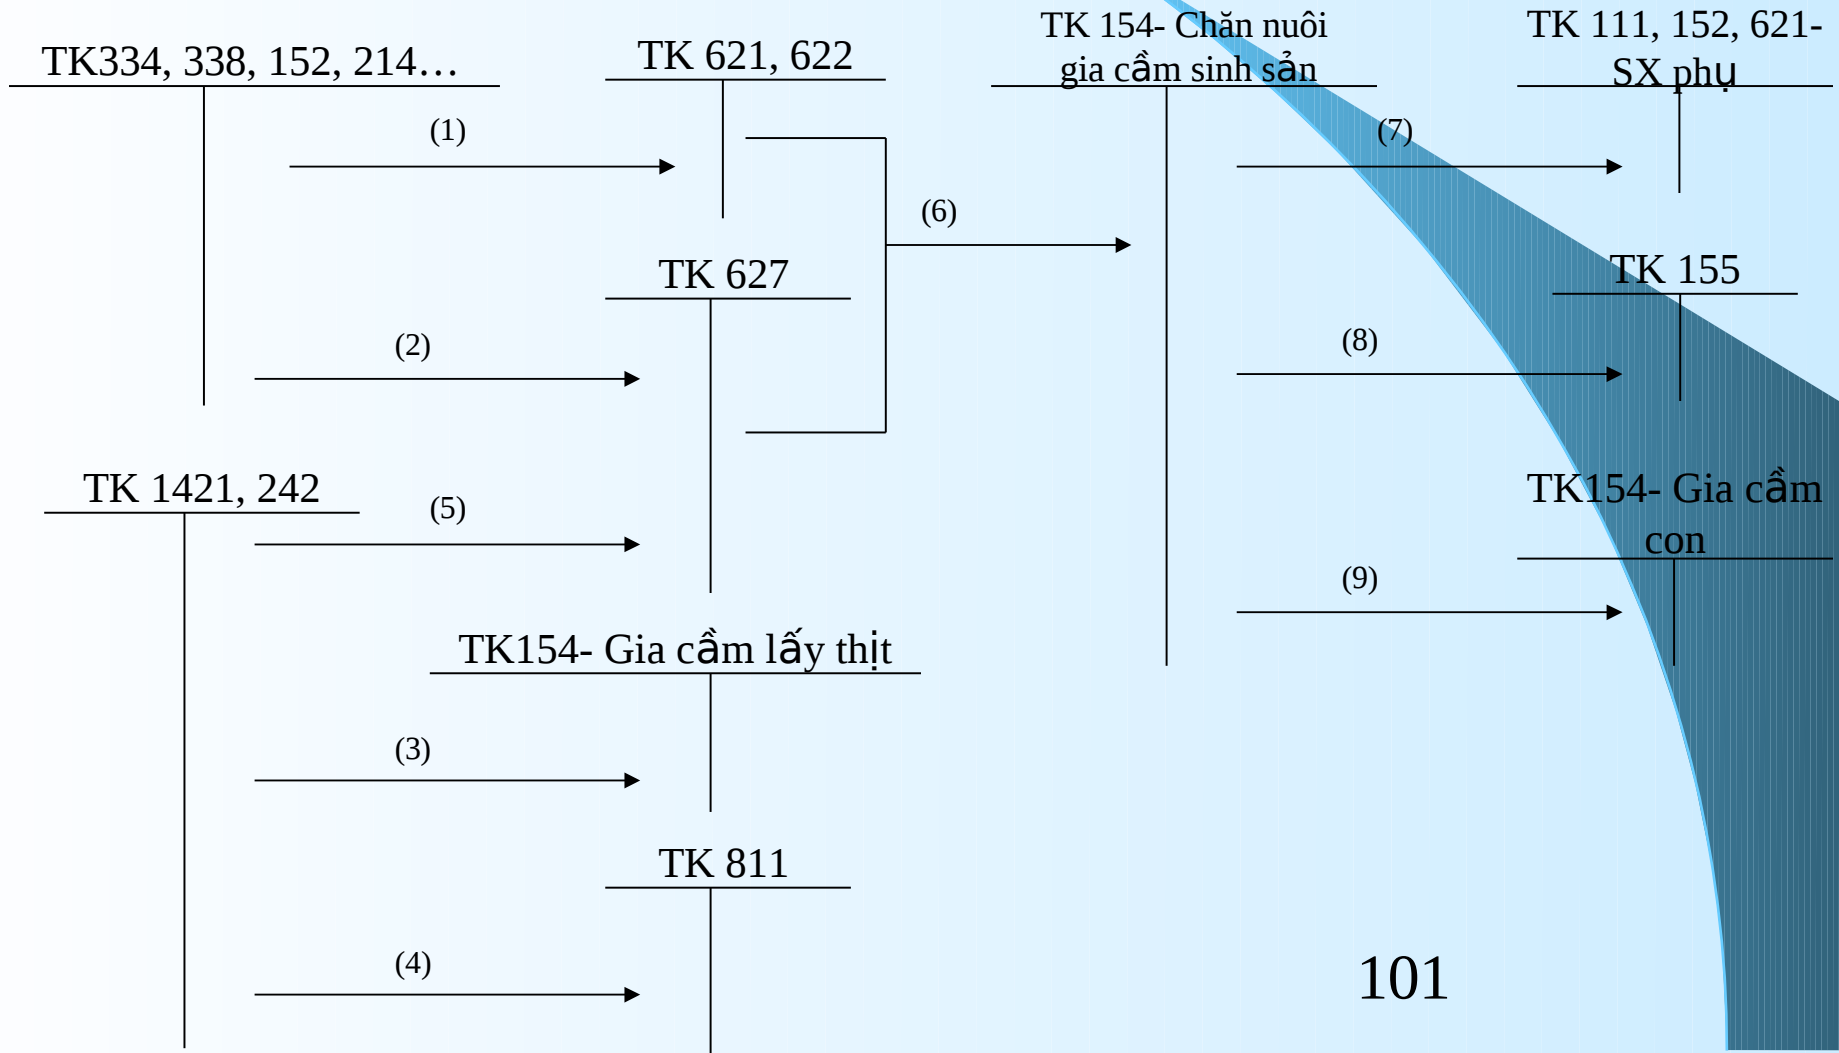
TK334, 338, 152, 214…

TK 621, 622

TK 154- Chăn nuôi gia cầm sinh sản

TK 111, 152, 621- SX phụ

(1)

(7)

(6)

TK 627

TK 155

(2)

(8)

TK 1421, 242

(5)

TK154- Gia cầm con

(9)

TK154- Gia cầm lấy thịt

(3)

TK 811

(4)

101